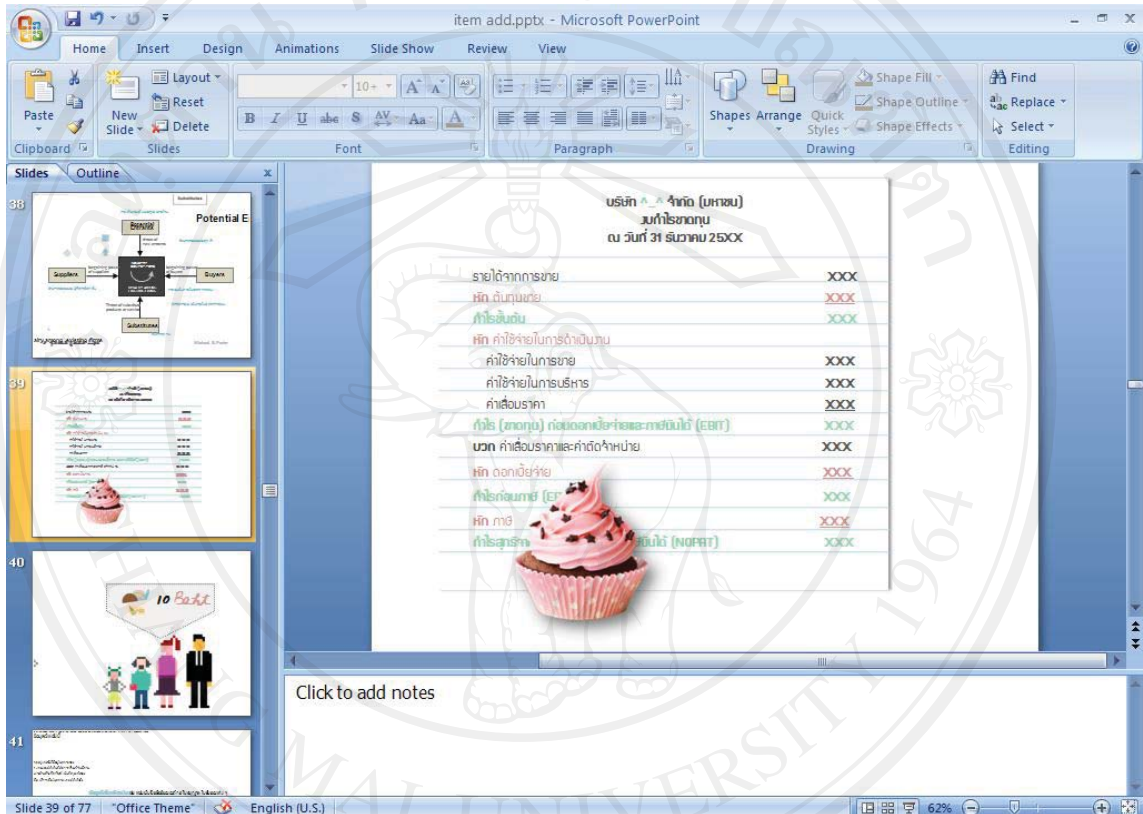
item add.pptx - Microsoft PowerPoint

Home Insert Design Animations Slide Show Review View

Paste
Clipboard
Layout
Reset
New Slide
Delete
Slides
10+
B I U abe S Aa A
Font
Paragraph
Shapes Arrange Quick Styles
Shape Fill
Shape Outline
Shape Effects
Drawing
Find
Replace
Select
Editing

Slides Outline

38
Potential E.
Suppliers
Buyers
Substitutes

39

40
10 Baht

41

บริษัท ^_^ จำกัด (มหาชน)
งบกำไรขาดทุน
ณ วันที่ 31 ธันวาคม 25XX

| | |
|---|---|
| รายได้จากการขาย | XXX |
| หัก ต้นทุนขาย | XXX |
| กำไรขั้นต้น | XXX |
| หัก ค่าใช้จ่ายในการดำเนินงาน | |
| ค่าใช้จ่ายในการขาย | XXX |
| ค่าใช้จ่ายในการบริหาร | XXX |
| ค่าเสื่อมราคา | XXX |
| กำไร (ขาดทุน) ก่อนดอกเบี้ยจ่ายและภาษีเงินได้ (EBIT) | XXX |
| บวก ค่าเสื่อมราคาและค่าตัดจำหน่าย | XXX |
| หัก ดอกเบี้ยจ่าย | XXX |
| กำไรก่อนภาษี (EBT) | XXX |
| หัก ภาษี | XXX |
| กำไรสุทธิ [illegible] เงินได้ (NOPAT) | XXX |

Click to add notes

Slide 39 of 77 "Office Theme" English (U.S.) 62%